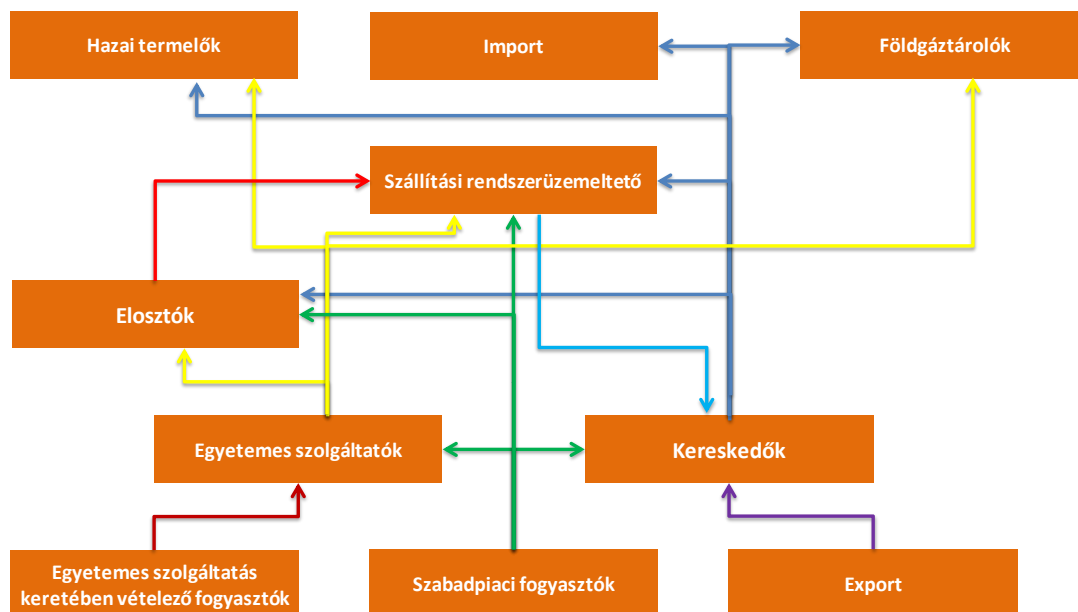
Hazai termelők

Import

Földgáztárolók

Szállítási rendszerüzemeltető

Elosztók

Egyetemes szolgáltatók

Kereskedők

Egyetemes szolgáltatás keretében vételező fogyasztók

Szabadpiaci fogyasztók

Export